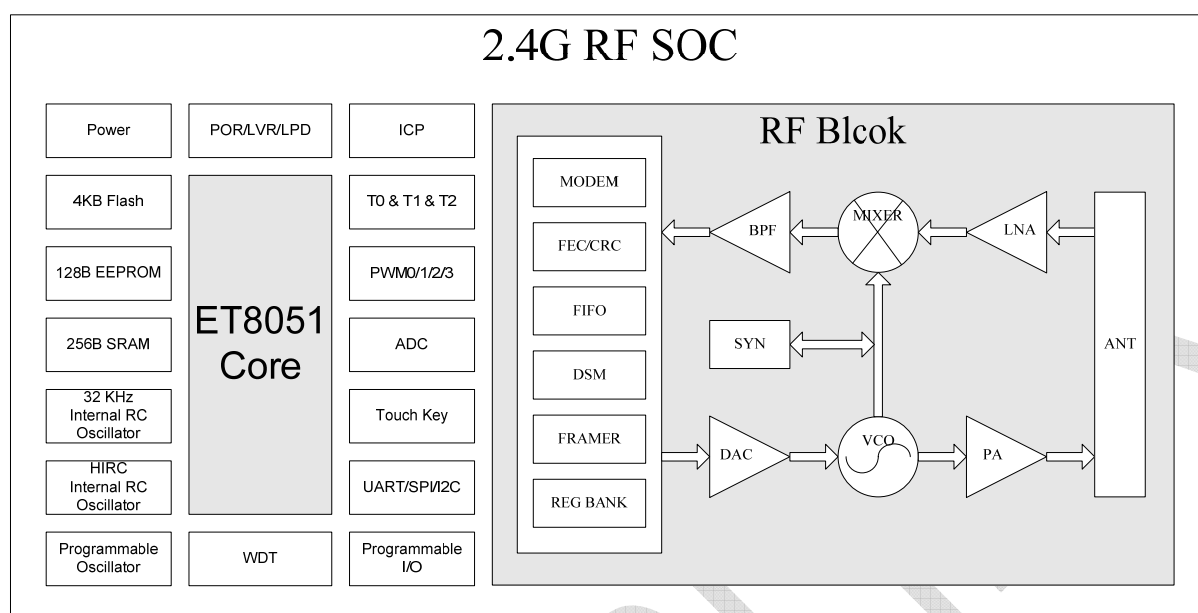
2.4G RF SOC

Power

4KB Flash

128B EEPROM

256B SRAM

32 KHz Internal RC Oscillator

HIRC Internal RC Oscillator

Programmable Oscillator

POR/LVR/LPD

ET8051 Core

WDT

ICP

T0 & T1 & T2

PWM0/1/2/3

ADC

Touch Key

UART/SPI/I2C

Programmable I/O

RF Blcok

MODEM

FEC/CRC

FIFO

DSM

FRAMER

REG BANK

BPF

MIXER

LNA

SYN

ANT

DAC

VCO

PA